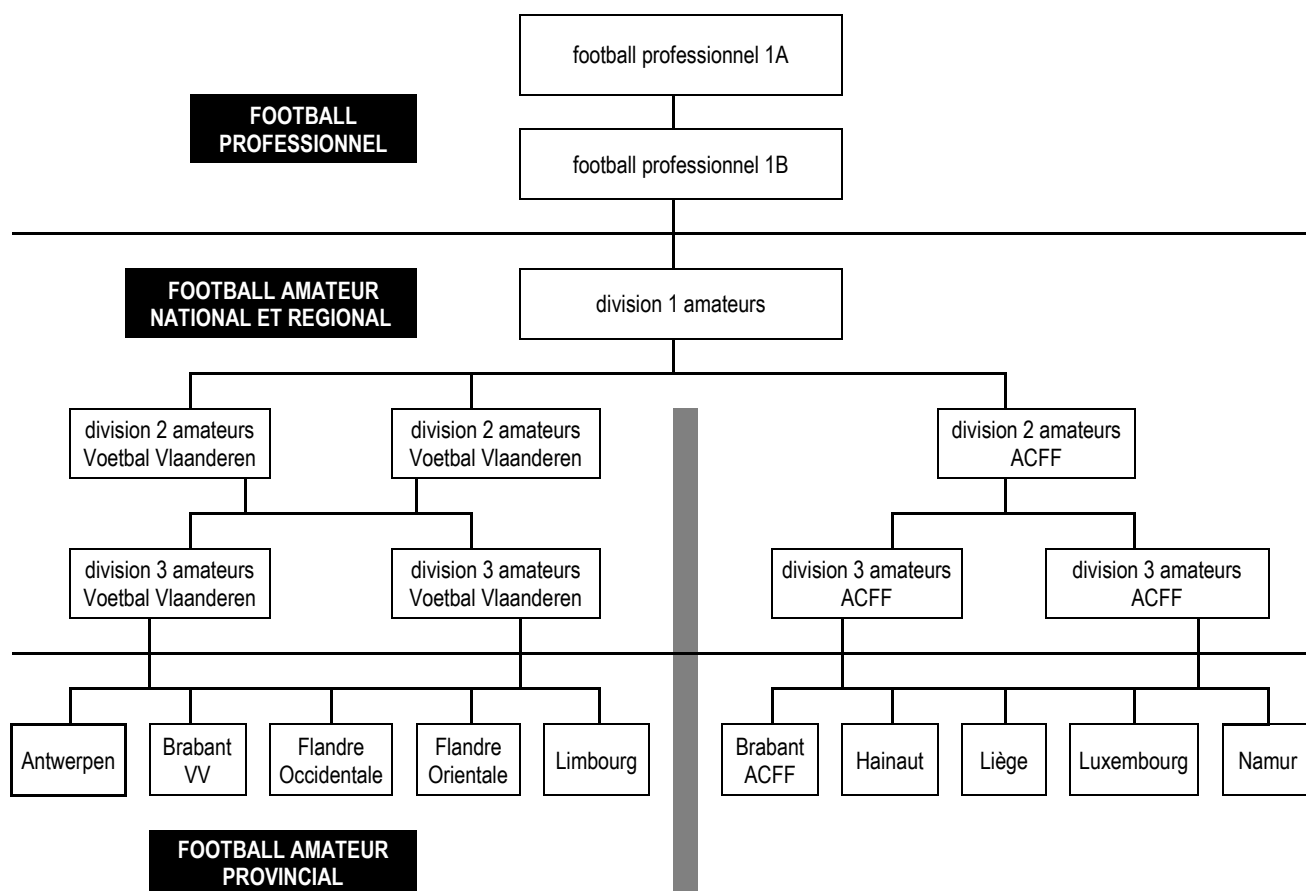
FOOTBALL PROFESSIONNEL

football professionnel 1A

football professionnel 1B

FOOTBALL AMATEUR NATIONAL ET REGIONAL

division 1 amateurs

division 2 amateurs Voetbal Vlaanderen

division 2 amateurs Voetbal Vlaanderen

division 2 amateurs ACFF

division 3 amateurs Voetbal Vlaanderen

division 3 amateurs Voetbal Vlaanderen

division 3 amateurs ACFF

division 3 amateurs ACFF

Antwerpen

Brabant VV

Flandre Occidentale

Flandre Orientale

Limbourg

Brabant ACFF

Hainaut

Liège

Luxembourg

Namur

FOOTBALL AMATEUR PROVINCIAL